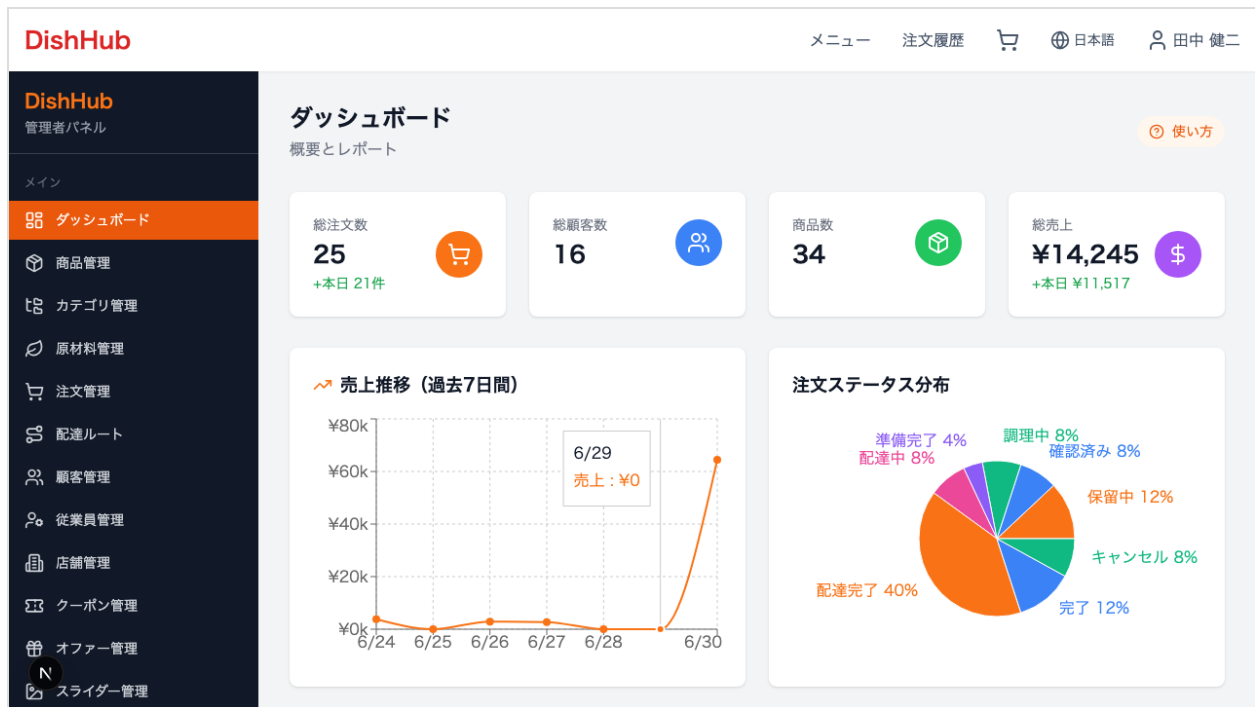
DishHub

メニュー　注文履歴　日本語　田中 健二

DishHub
管理者パネル

メイン
ダッシュボード
商品管理
カテゴリ管理
原材料管理
注文管理
配達ルート
顧客管理
従業員管理
店舗管理
クーポン管理
オファー管理
N
スライダー管理

ダッシュボード
概要とレポート

使い方

総注文数
25
+本日 21件

総顧客数
16

商品数
34

総売上
¥14,245
+本日 ¥11,517

売上推移（過去7日間）

¥80k
¥60k
¥40k
¥20k
¥0k
6/24 6/25 6/26 6/27 6/28 6/30

6/29
売上 : ¥0

注文ステータス分布

準備完了 4%
配達中 8%
調理中 8%
確認済み 8%
保留中 12%
キャンセル 8%
配達完了 40%
完了 12%